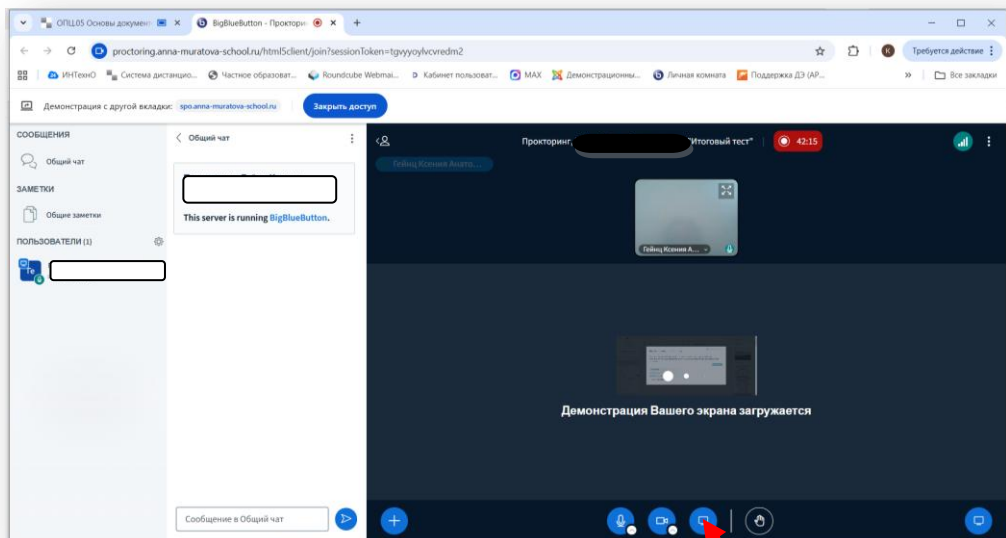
ОПЦ.05 Основы докумен × BigBlueButton - Проктори × +

proctoring.anna-muratova-school.ru/html5client/join?sessionToken=tgvyyoylvcvredm2

Требуется действие

ИНТехнО Система дистанцио... Частное образоват... Roundcube Webmai... Кабинет пользоват... MAX Демонстрационны... Личная комната Поддержка ДЭ (АР... » Все закладки

Демонстрация с другой вкладки: spo.anna-muratova-school.ru Закрыть доступ

СООБЩЕНИЯ
Общий чат
ЗАМЕТКИ
Общие заметки
ПОЛЬЗОВАТЕЛИ (1)
Ге

Общий чат

This server is running BigBlueButton.

Сообщение в Общий чат

Прокторинг, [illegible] "Итоговый тест" 42:15

Гейнц Ксения Анато...

Гейнц Ксения А...

Демонстрация Вашего экрана загружается